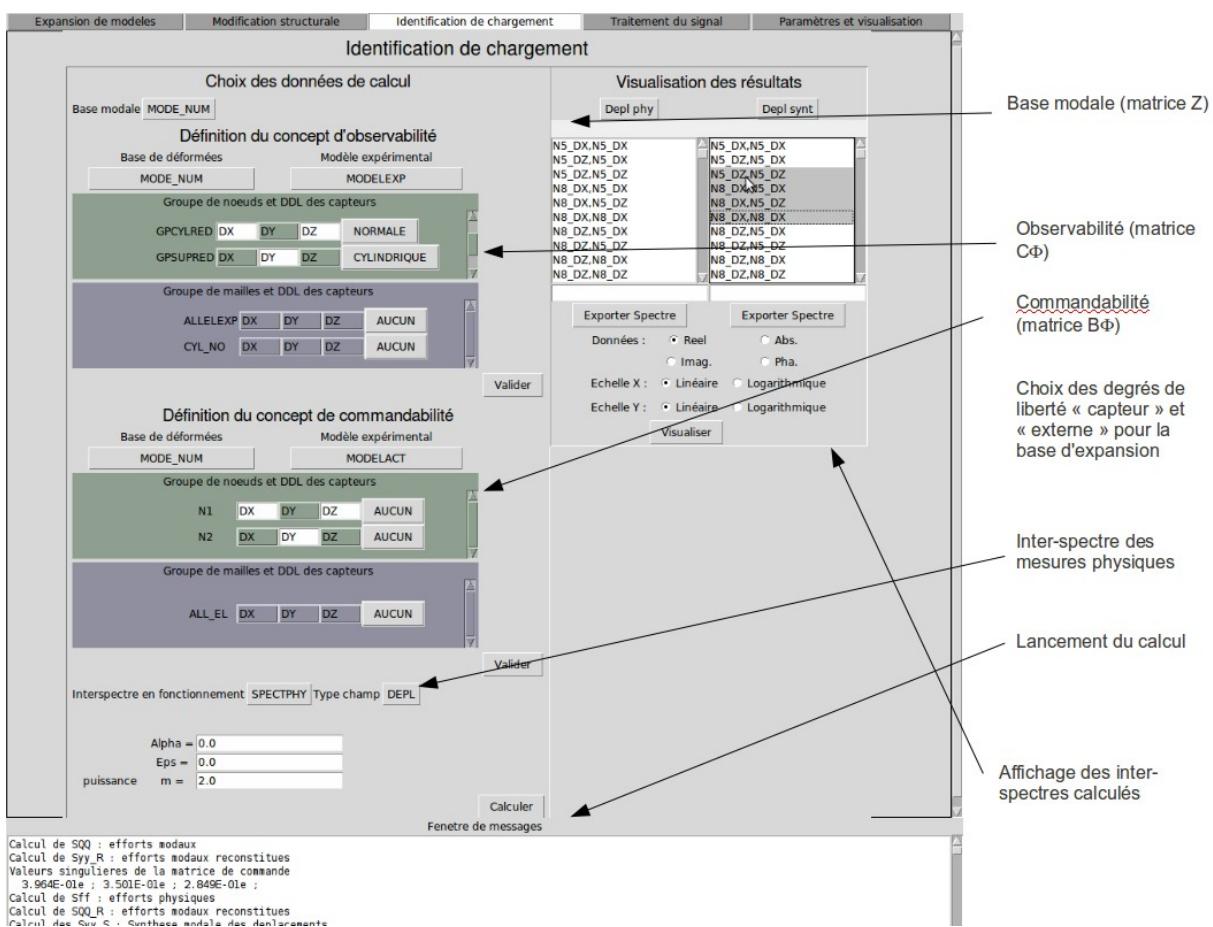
Expansion de modeles | Modification structurale | Identification de chargement | Traitement du signal | Paramètres et visualisation

Identification de chargement

Choix des données de calcul

Base modale MODE_NUM

Définition du concept d'observabilité

Base de déformées MODE_NUM
Modèle expérimental MODELEXP

Groupe de noeuds et DDL des capteurs
GPCYLRED DX DY DZ NORMALE
GPSUPRED DX DY DZ CYLINDRIQUE

Groupe de mailles et DDL des capteurs
ALLELEXP DX DY DZ AUCUN
CYL_NO DX DY DZ AUCUN

Valider

Définition du concept de commandabilité

Base de déformées MODE_NUM
Modèle expérimental MODELACT

Groupe de noeuds et DDL des capteurs
N1 DX DY DZ AUCUN
N2 DX DY DZ AUCUN

Groupe de mailles et DDL des capteurs
ALL_EL DX DY DZ AUCUN

Valider

Interspectre en fonctionnement SPECTPHY Type champ DEPL

Alpha = 0.0
Eps = 0.0
puissance m = 2.0

Calculer

Visualisation des résultats

Depl phy
Depl synt

N5_DX,N5_DX
N5_DZ,N5_DX
N5_DZ,N5_DZ
N8_DX,N5_DX
N8_DX,N5_DZ
N8_DX,N8_DX
N8_DZ,N5_DX
N8_DZ,N5_DZ
N8_DZ,N8_DX
N8_DZ,N8_DZ

N5_DX,N5_DX
N5_DZ,N5_DX
N5_DZ,N5_DZ
N8_DX,N5_DX
N8_DX,N5_DZ
N8_DX,N8_DX
N8_DZ,N5_DX
N8_DZ,N5_DZ
N8_DZ,N8_DX
N8_DZ,N8_DZ

Exporter Spectre
Exporter Spectre

Données : Reel Abs. Imag. Pha.
Echelle X : Linéaire Logarithmique
Echelle Y : Linéaire Logarithmique

Visualiser

Fenetre de messages

Calcul de SQQ : efforts modaux
Calcul de Syy_R : efforts modaux reconstitues
Valeurs singulieres de la matrice de commande
3.964E-01e ; 3.501E-01e ; 2.849E-01e ;
Calcul de Sff : efforts physiques
Calcul de SQQ_R : efforts modaux reconstitues
Calcul des Syy_S : Synthese modale des deplacements

Base modale (matrice Z)

Observabilité (matrice CΦ)

Commandabilité (matrice BΦ)

Choix des degrés de liberté « capteur » et « externe » pour la base d'expansion

Inter-spectre des mesures physiques

Lancement du calcul

Affichage des inter-spectres calculés